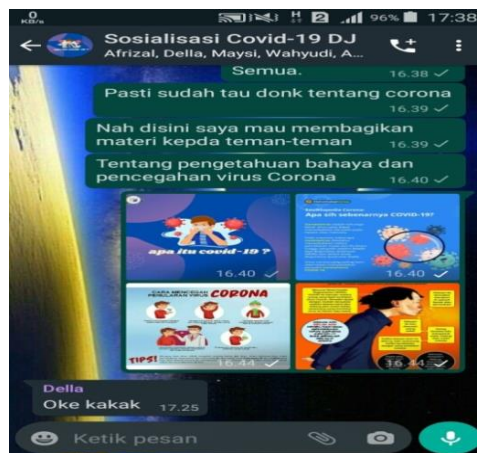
0 KB/s
H 2 96% 17:38

Sosialisasi Covid-19 DJ
Afrizal, Della, Maysi, Wahyudi, A...

Semua. 16.38

Pasti sudah tau donk tentang corona 16.39

Nah disini saya mau membagikan materi kepda teman-teman 16.39

Tentang pengetahuan bahaya dan pencegahan virus Corona 16.40

apa itu covid-19 ? 16.40

Apa sih sebenarnya COVID-19? 16.40

CARA MENCEGAH PENULARAN VIRUS CORONA
TIPS! 16.44

16.44

Della
Oke kakak 17.25

Ketik pesan